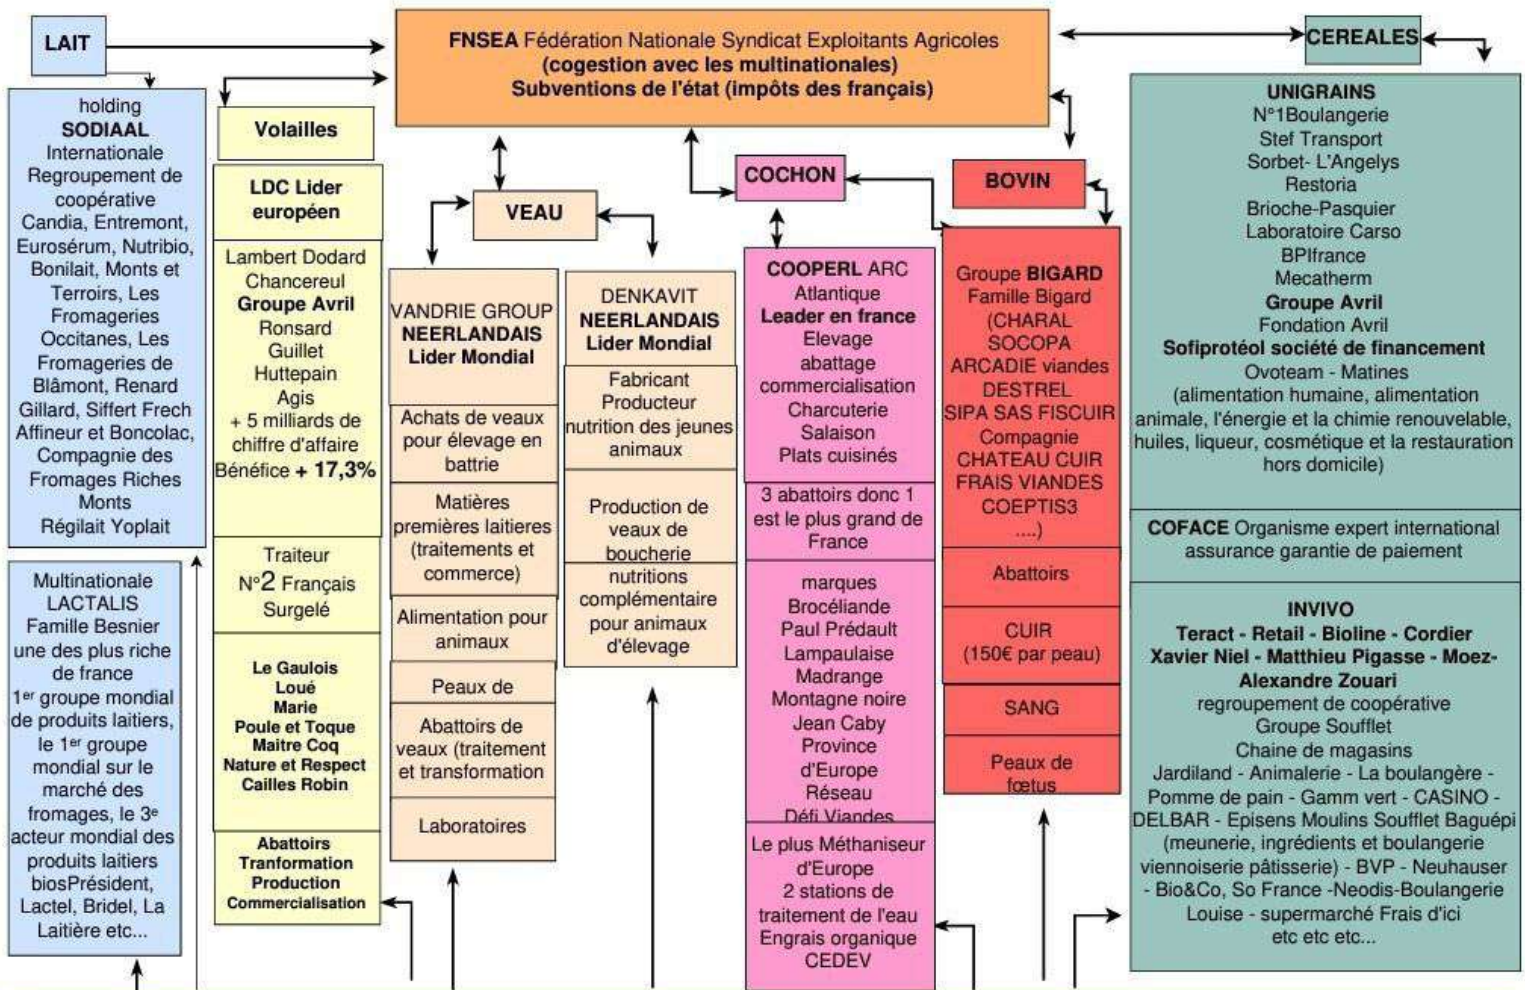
LAIT

FNSEA Fédération Nationale Syndicat Exploitants Agricoles
(cogestion avec les multinationales)
Subventions de l'état (impôts des français)

CEREALES

holding
SODIAAL
Internationale
Regroupement de coopérative
Candia, Entremont, Eurosérum, Nutribio, Bonilait, Monts et Terroirs, Les Fromageries Occitanes, Les Fromageries de Blâmont, Renard Gillard, Siffert Frech Affineur et Boncolac, Compagnie des Fromages Riches Monts
Régilait Yoplait

Multinationale
LACTALIS
Famille Besnier
une des plus riche de france
1er groupe mondial de produits laitiers, le 1er groupe mondial sur le marché des fromages, le 3e acteur mondial des produits laitiers biosPrésident, Lactel, Bridel, La Laitière etc...

Volailles

LDC Lider européen

Lambert Dodard
Chancereul
Groupe Avril
Ronsard
Guillet
Huttepain
Agis
+ 5 milliards de chiffre d'affaire
Bénéfice + 17,3%

Traiteur
N°2 Français
Surgelé

Le Gaulois
Loué
Marie
Poule et Toque
Maitre Coq
Nature et Respect
Cailles Robin

Abattoirs
Tranformation
Production
Commercialisation

VEAU

VANDRIE GROUP
NEERLANDAIS
Lider Mondial

Achats de veaux pour élevage en battrie

Matières premières laitieres (traitements et commerce)

Alimentation pour animaux

Peaux de

Abattoirs de veaux (traitement et transformation

Laboratoires

DENKAVIT
NEERLANDAIS
Lider Mondial

Fabricant
Producteur
nutrition des jeunes animaux

Production de veaux de boucherie

nutritions complémentaire pour animaux d'élevage

COCHON

COOPERL ARC
Atlantique
Leader en france
Elevage
abattage
commercialisation
Charcuterie
Salaison
Plats cuisinés

3 abattoirs donc 1 est le plus grand de France

marques
Brocéliande
Paul Prédault
Lampaulaise
Madrange
Montagne noire
Jean Caby
Province d'Europe
Réseau
Défi Viandes

Le plus Méthaniseur d'Europe
2 stations de traitement de l'eau
Engrais organique
CEDEV

BOVIN

Groupe BIGARD
Famille Bigard
(CHARAL
SOCOPA
ARCADIE viandes
DESTREL
SIPA SAS FISCUIR
Compagnie
CHATEAU CUIR
FRAIS VIANDES
COEPTIS3
....)

Abattoirs

CUIR
(150€ par peau)

SANG

Peaux de fœtus

UNIGRAINS
N°1Boulangerie
Stef Transport
Sorbet- L'Angelys
Restoria
Brioche-Pasquier
Laboratoire Carso
BPIfrance
Mecatherm
Groupe Avril
Fondation Avril
Sofiprotéol société de financement
Ovoteam - Matines
(alimentation humaine, alimentation animale, l'énergie et la chimie renouvelable, huiles, liqueur, cosmétique et la restauration hors domicile)

COFACE Organisme expert international assurance garantie de paiement

INVIVO
Teract - Retail - Bioline - Cordier
Xavier Niel - Matthieu Pigasse - Moez-Alexandre Zouari
regroupement de coopérative
Groupe Soufflet
Chaine de magasins
Jardiland - Animalerie - La boulangère - Pomme de pain - Gamm vert - CASINO - DELBAR - Episens Moulins Soufflet Baguépi (meunerie, ingrédients et boulangerie viennoiserie pâtisserie) - BVP - Neuhauser - Bio&Co, So France -Neodis-Boulangerie Louise - supermarché Frais d'ici
etc etc etc...